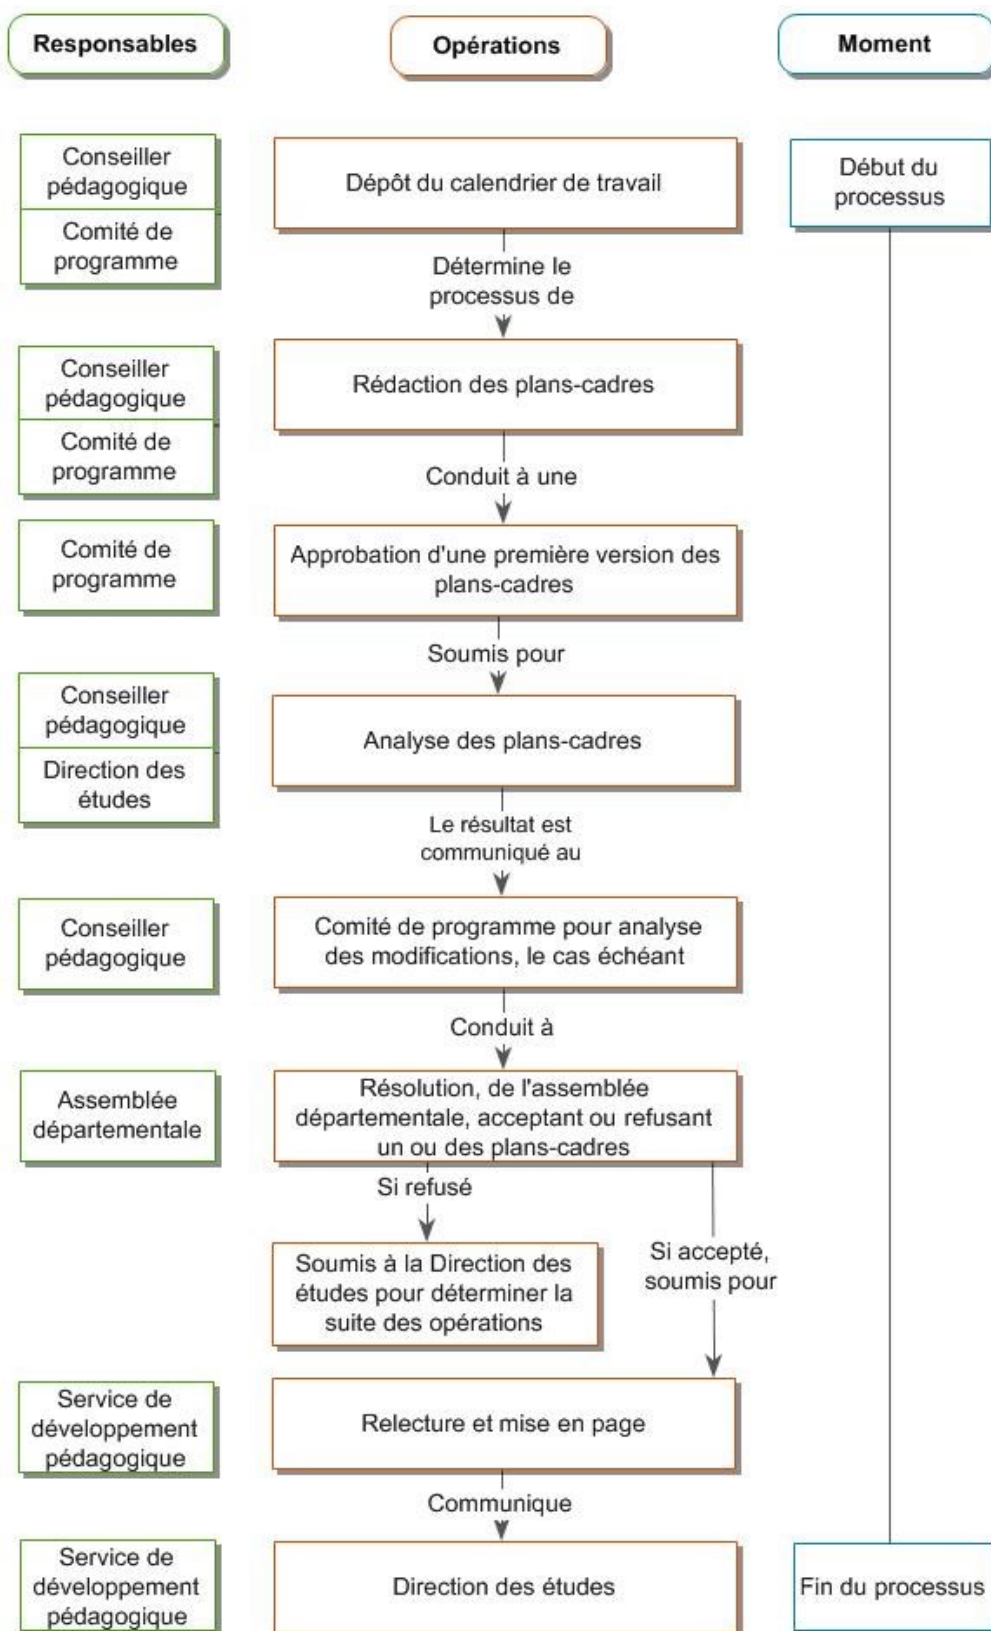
Responsables

Opérations

Moment

Conseiller pédagogique

Comité de programme

Dépôt du calendrier de travail

Début du processus

Détermine le processus de

Conseiller pédagogique

Comité de programme

Rédaction des plans-cadres

Conduit à une

Comité de programme

Approbation d'une première version des plans-cadres

Soumis pour

Conseiller pédagogique

Direction des études

Analyse des plans-cadres

Le résultat est communiqué au

Conseiller pédagogique

Comité de programme pour analyse des modifications, le cas échéant

Conduit à

Assemblée départementale

Résolution, de l'assemblée départementale, acceptant ou refusant un ou des plans-cadres

Si refusé

Soumis à la Direction des études pour déterminer la suite des opérations

Si accepté, soumis pour

Service de développement pédagogique

Relecture et mise en page

Communique

Service de développement pédagogique

Direction des études

Fin du processus